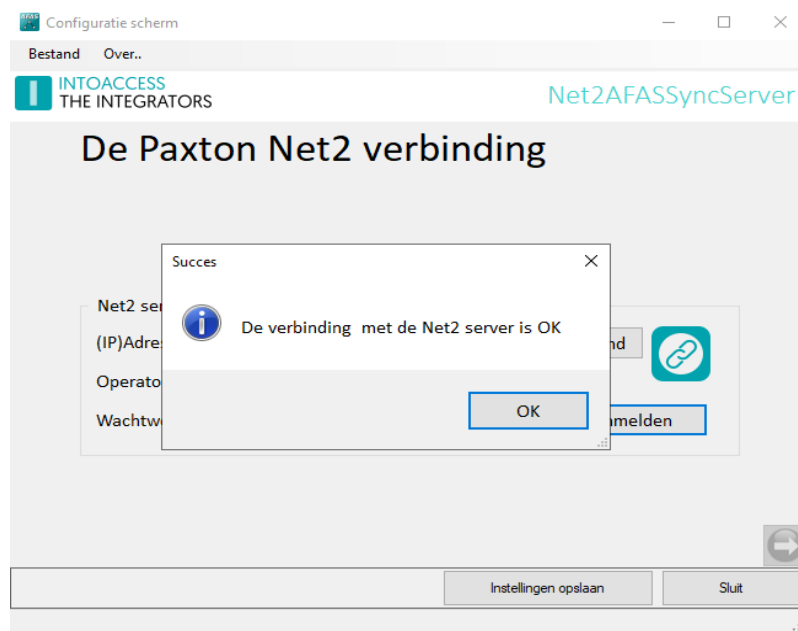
Configuratie scherm

Bestand Over..

INTOACCESS
THE INTEGRATORS

Net2AFASSyncServer

De Paxton Net2 verbinding

Net2 ser
(IP)Adres
Operato
Wachtw

nd

melden

Succes

De verbinding met de Net2 server is OK

OK

Instellingen opslaan

Sluit